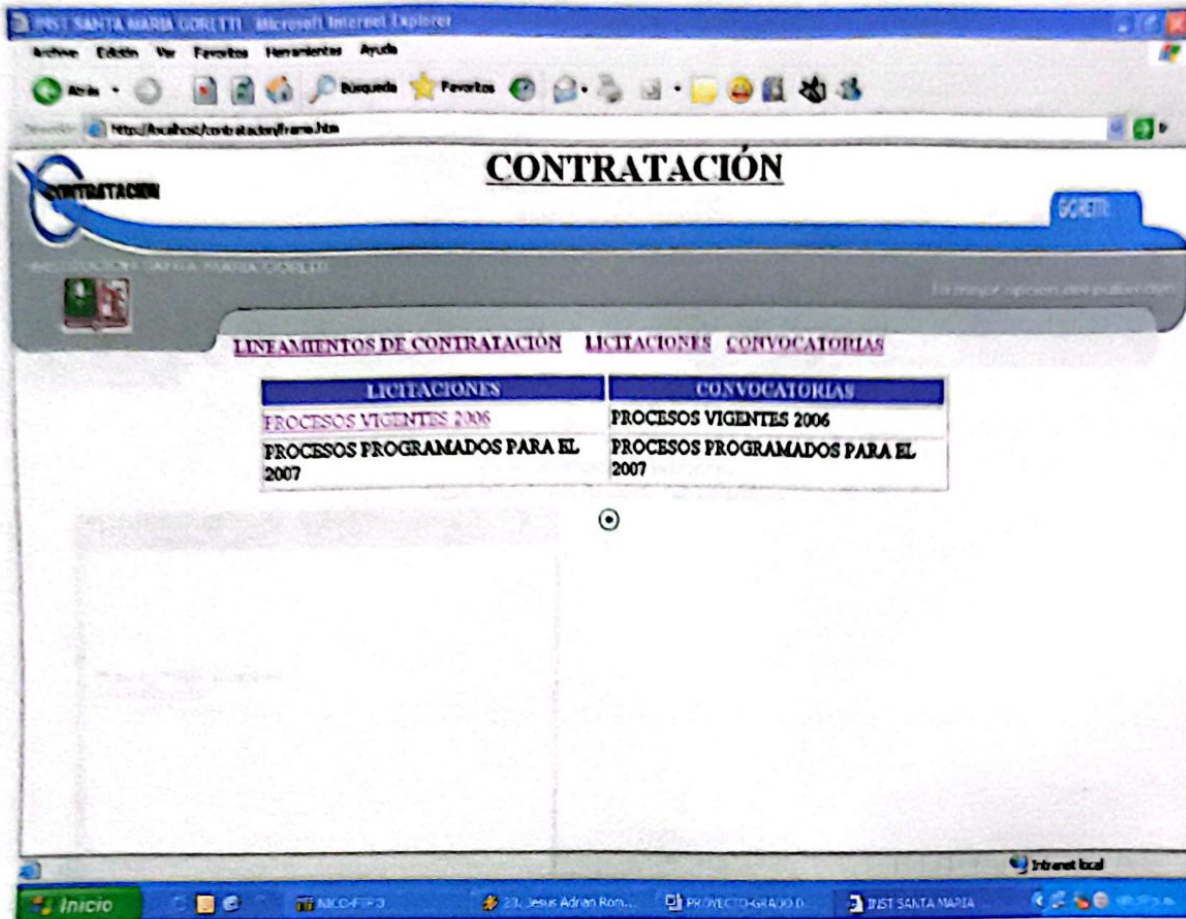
INST SANTA MARIA GORETTI - Microsoft Internet Explorer

Archivo Edición Ver Favoritos Herramientas Ayuda

Atrás Búsqueda Favoritos

Dirección http://localhost/contratacion/frame.htm

CONTRATACIÓN

CONTRATACION

GORETTI

INSTITUCION SANTA MARIA GORETTI

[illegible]

LINEAMIENTOS DE CONTRATACION LICITACIONES CONVOCATORIAS

| LICITACIONES | CONVOCATORIAS |
|---|---|
| PROCESOS VIGENTES 2006 | PROCESOS VIGENTES 2006 |
| PROCESOS PROGRAMADOS PARA EL 2007 | PROCESOS PROGRAMADOS PARA EL 2007 |

Intranet local

Inicio NICO-FIP3 23. Jesus Adrian Ron... PROYECTO-GRADO D... INST SANTA MARIA